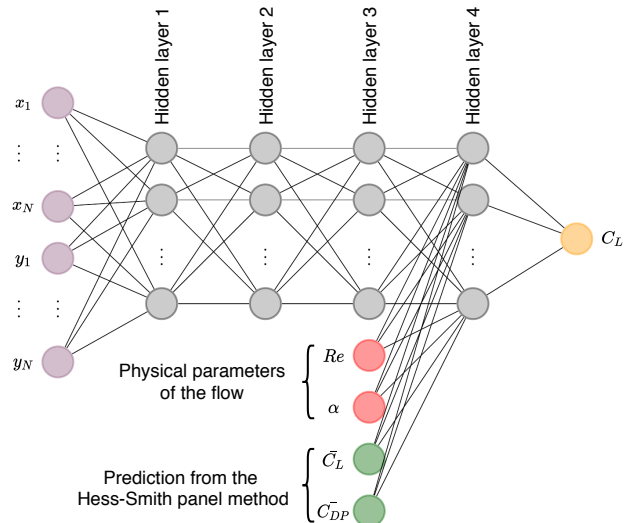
Hidden layer 1
Hidden layer 2
Hidden layer 3
Hidden layer 4

$x_1$
$\vdots$ $\vdots$
$x_N$
$y_1$
$\vdots$ $\vdots$
$y_N$

$\vdots$
$\vdots$
$\vdots$
$\vdots$

$C_L$

Physical parameters of the flow
$Re$
$\alpha$

Prediction from the Hess-Smith panel method
$\bar{C}_L$
$\bar{C_{DP}}$